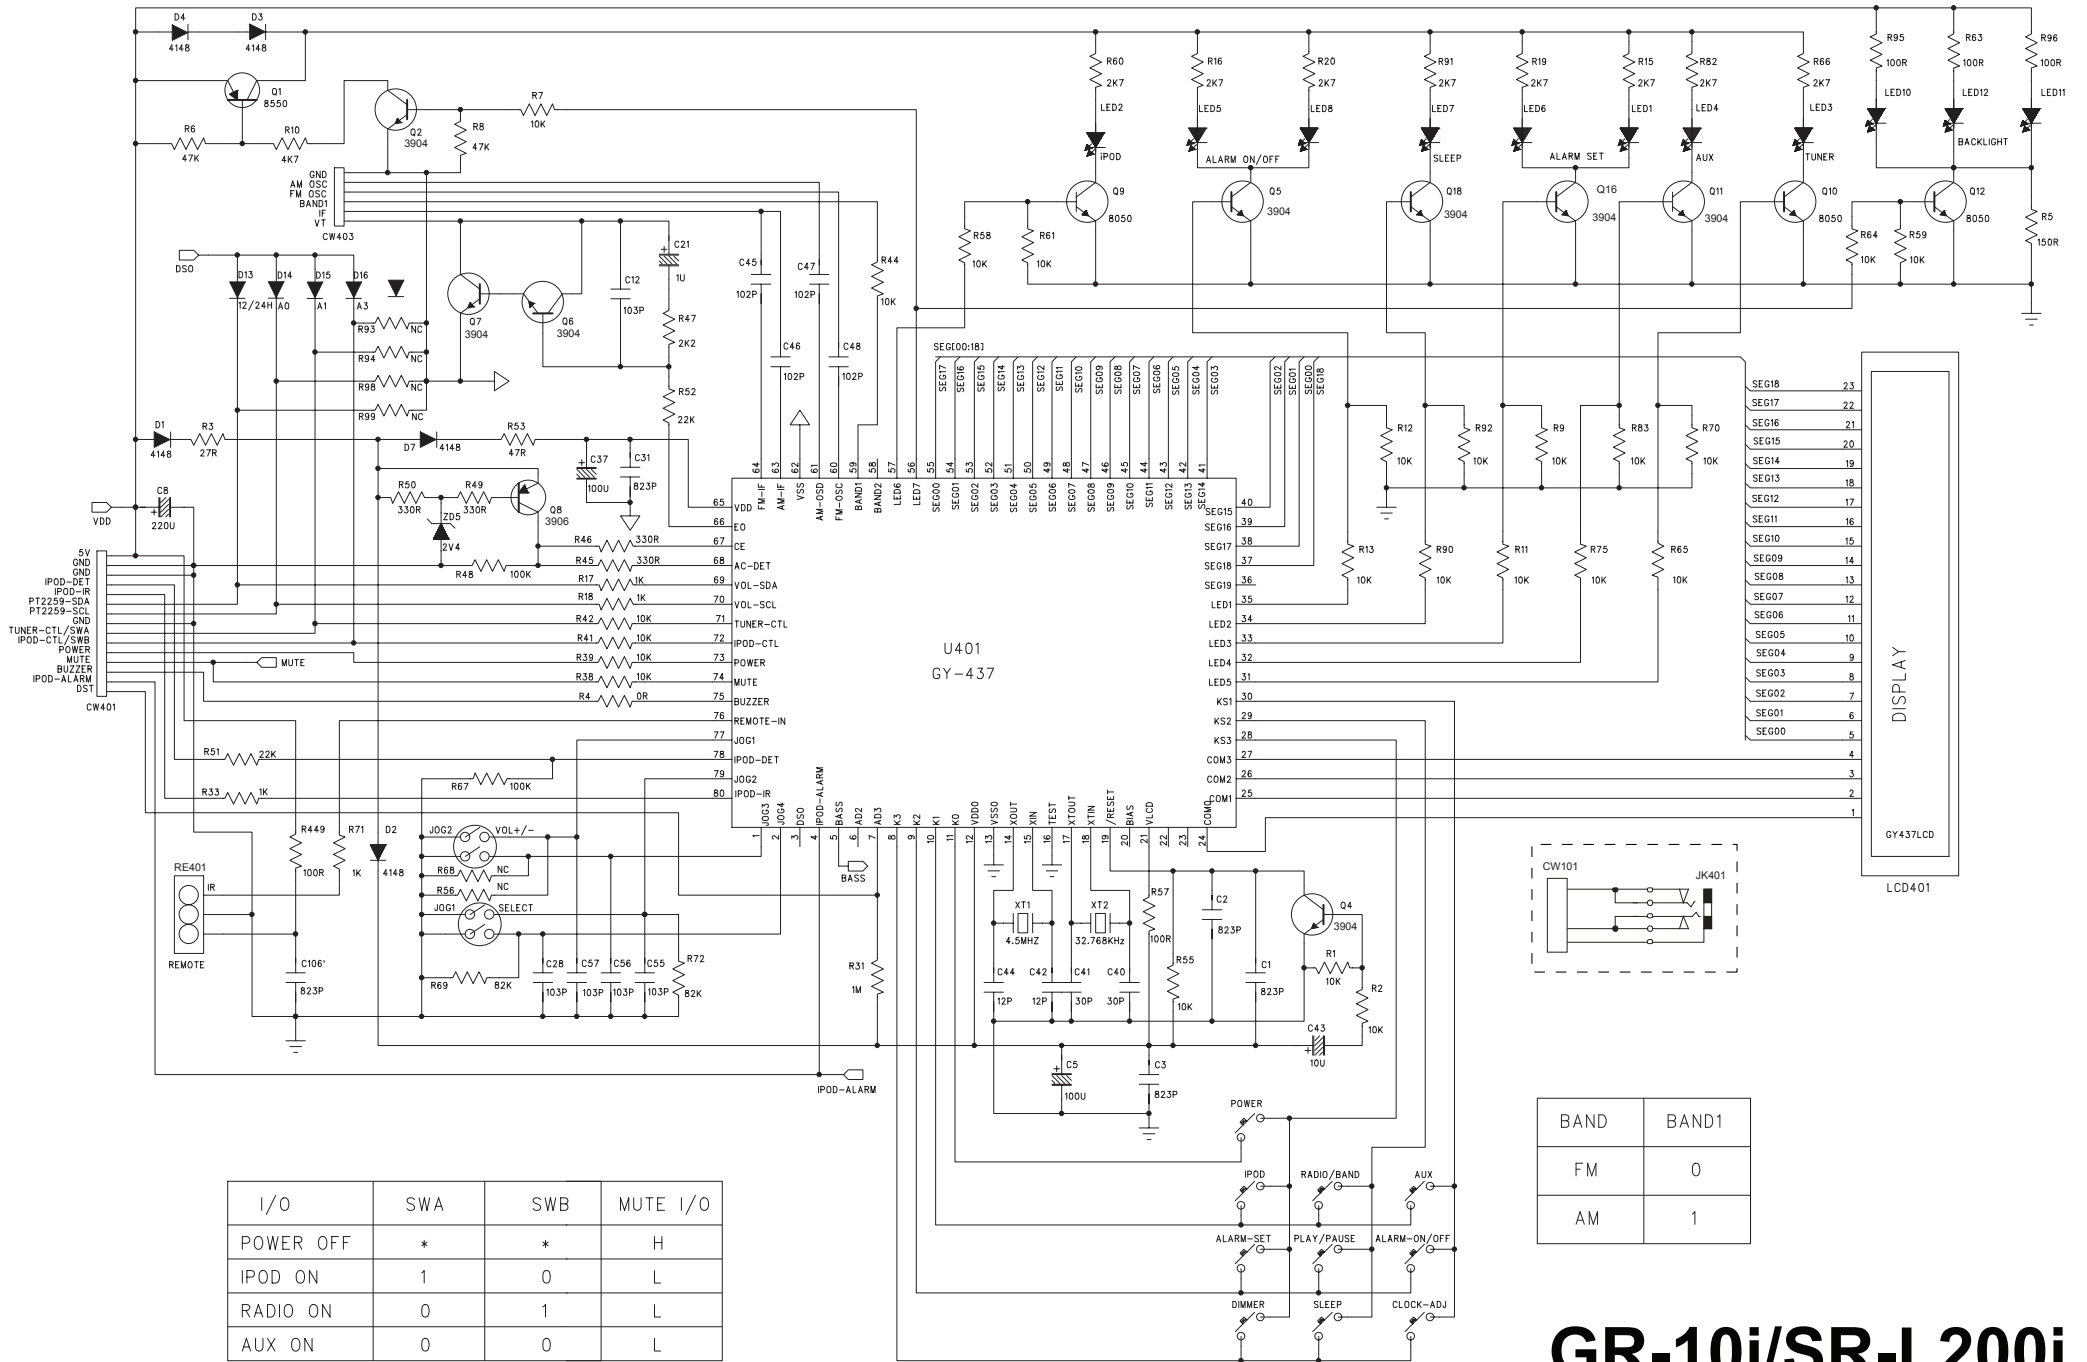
D4 4148 D3 4148
Q1 8550
R6 47K R10 4K7
Q2 3904
R8 47K
R7 10K
GND
AM OSC
FM OSC
BAND1
IF
VT
CW403
DSO
D13 12/24H
D14 A0
D15 A1
D16 A3
R93 NC
R94 NC
R98 NC
R99 NC
Q7 3904
Q6 3904
C12 103P
C21 1U
R47 2K2
R52 22K
C45 102P
C47 102P
C46 102P
C48 102P
R44 10K
D1 4148
R3 27R
D7 4148
R53 47R
C37 100U
C31 823P
R50 330R
R49 330R
Q8 3906
ZD5 2V4
C8 220U
VDD
R46 330R
R45 330R
R48 100K
R17 1K
R18 1K
R42 10K
R41 10K
R39 10K
R38 10K
R4 0R
MUTE
5V
GND
GND
IPOD-DET
IPOD-IR
PT2259-SDA
PT2259-SCL
GND
TUNER-CTL/SWA
IPOD-CTL/SWB
POWER
MUTE
BUZZER
IPOD-ALARM
DST
CW401
R51 22K
R33 1K
R67 100K
R449 100R
R71 1K
D2 4148
RE401
IR
REMOTE
C106' 823P
JOG2 VOL+/-
R68 NC
R56 NC
JOG1 SELECT
R69 82K
C28 103P
C57 103P
C56 103P
C55 103P
R72 82K
R31 1M
BASS
IPOD-ALARM
U401
GY-437
65 VDD
66 EO
67 CE
68 AC-DET
69 VOL-SDA
70 VOL-SCL
71 TUNER-CTL
72 IPOD-CTL
73 POWER
74 MUTE
75 BUZZER
76 REMOTE-IN
77 JOG1
78 IPOD-DET
79 JOG2
80 IPOD-IR
64 FM-IF
63 AM-IF
62 VSS
61 AM-OSD
60 FM-OSC
59 BAND1
58 BAND2
57 LED6
56 LED7
55 SEG00
54 SEG01
53 SEG02
52 SEG03
51 SEG04
50 SEG05
49 SEG06
48 SEG07
47 SEG08
46 SEG09
45 SEG10
44 SEG11
43 SEG12
42 SEG13
41 SEG14
SEG[00:18]
SEG17 SEG16 SEG15 SEG14 SEG13 SEG12 SEG11 SEG10 SEG09 SEG08 SEG07 SEG06 SEG05 SEG04 SEG03 SEG02 SEG01 SEG00 SEG18
40 SEG15
39 SEG16
38 SEG17
37 SEG18
36 SEG19
35 LED1
34 LED2
33 LED3
32 LED4
31 LED5
30 KS1
29 KS2
28 KS3
27 COM3
26 COM2
25 COM1
1 JOG3
2 JOG4
3 DSO
4 IPOD-ALARM
5 BASS
6 AD2
7 AD3
8 K3
9 K2
10 K1
11 K0
12 VDDO
13 VSSO
14 XOUT
15 XIN
16 TEST
17 XTOUT
18 XTIN
19 /RESET
20 BIAS
21 VLCD
22
23
24 COM0
XT1 4.5MHZ
XT2 32.768KHz
C44 12P
C42 12P
C41 30P
C40 30P
C5 100U
C3 823P
R57 100R
R55 10K
C2 823P
C1 823P
Q4 3904
R1 10K
R2 10K
C43 10U
R60 2K7 LED2 iPOD
R16 2K7 LED5
R20 2K7 LED8
ALARM ON/OFF
R91 2K7 LED7 SLEEP
R19 2K7 LED6
R15 2K7 LED1
ALARM SET
R82 2K7 LED4 AUX
R66 2K7 LED3 TUNER
R95 100R LED10
R63 100R LED12 BACKLIGHT
R96 100R LED11
Q9 8050
Q5 3904
Q18 3904
Q16 3904
Q11 3904
Q10 8050
Q12 8050
R58 10K
R61 10K
R64 10K
R59 10K
R5 150R
R12 10K
R92 10K
R9 10K
R83 10K
R70 10K
R13 10K
R90 10K
R11 10K
R75 10K
R65 10K
SEG18 23
SEG17 22
SEG16 21
SEG15 20
SEG14 19
SEG13 18
SEG12 17
SEG11 16
SEG10 15
SEG09 14
SEG08 13
SEG07 12
SEG06 11
SEG05 10
SEG04 9
SEG03 8
SEG02 7
SEG01 6
SEG00 5
4
3
2
1
DISPLAY
GY437LCD
LCD401
CW101
JK401
POWER
IPOD
RADIO/BAND
AUX
ALARM-SET
PLAY/PAUSE
ALARM-ON/OFF
DIMMER
SLEEP
CLOCK-ADJ

| I/O | SWA | SWB | MUTE I/O |
|---|---|---|---|
| POWER OFF | * | * | H |
| IPOD ON | 1 | 0 | L |
| RADIO ON | 0 | 1 | L |
| AUX ON | 0 | 0 | L |

| BAND | BAND1 |
|---|---|
| FM | 0 |
| AM | 1 |

GR-10i/SR-L200i